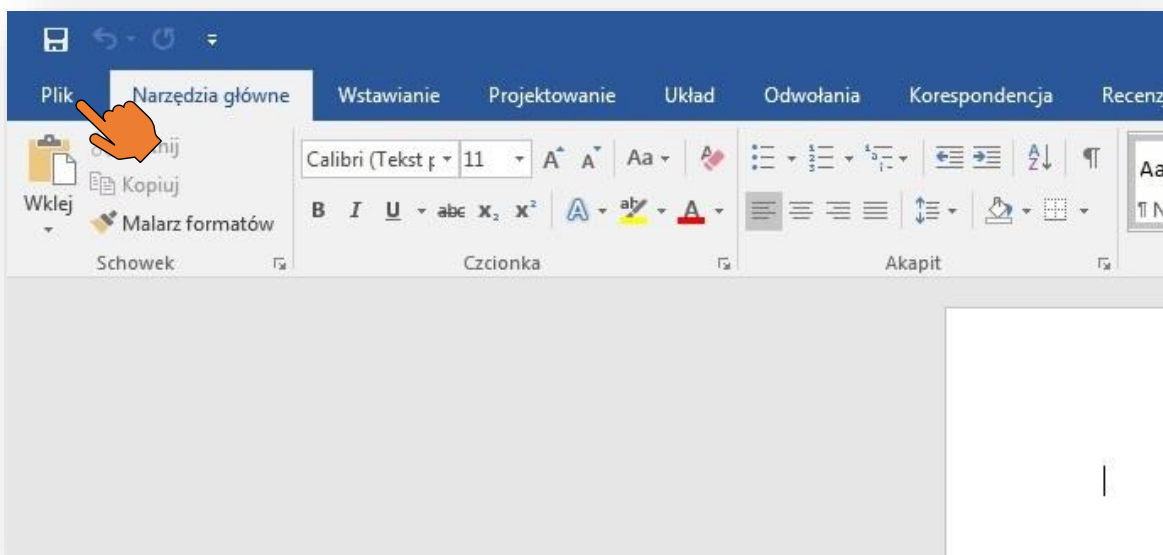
Plik Narzędzia główne Wstawianie Projektowanie Układ Odwołania Korespondencja Recenz

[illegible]nij
Kopiuj
Wklej
Malarz formatów
Schowek

Calibri (Tekst p 11 A A Aa
B I U abc $x_2$ $x^2$ A ab A
Czcionka

Akapit

Aa
¶ N